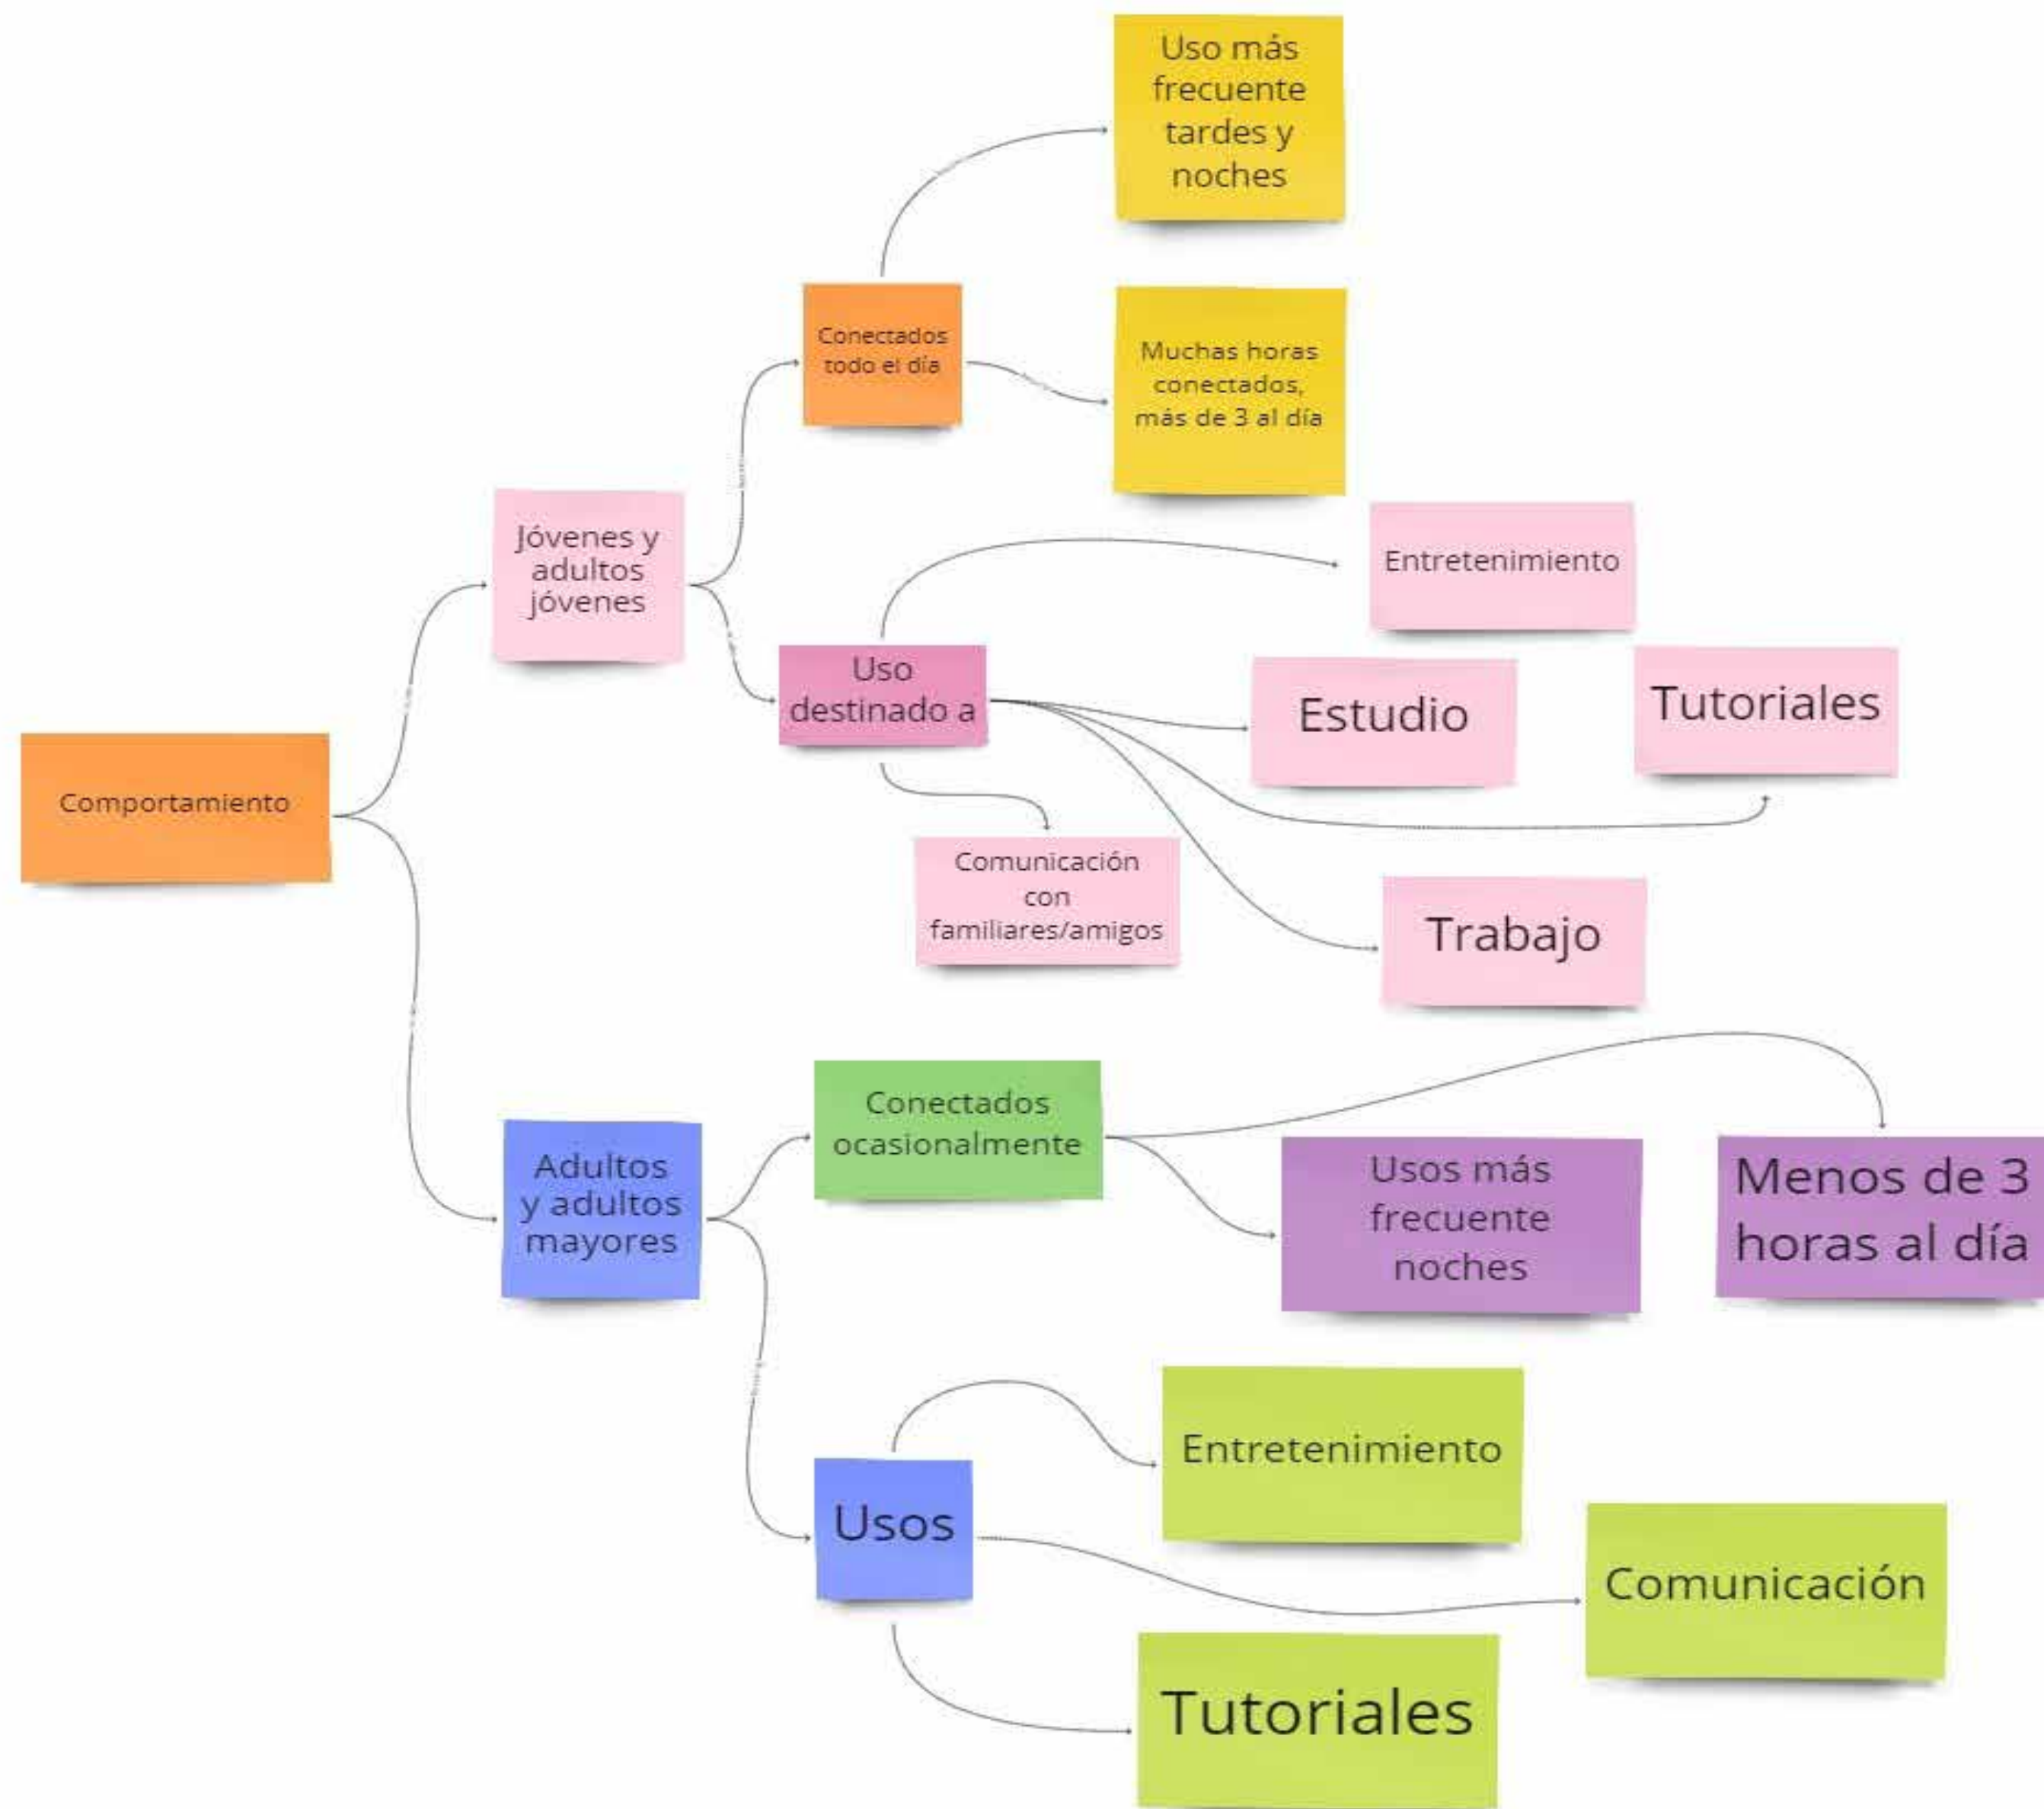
Comportamiento

Jóvenes y adultos jóvenes

Conectados todo el día

Uso más frecuente tardes y noches

Muchas horas conectados, más de 3 al día

Uso destinado a

Entretenimiento

Estudio

Tutoriales

Comunicación con familiares/amigos

Trabajo

Adultos y adultos mayores

Conectados ocasionalmente

Usos más frecuente noches

Menos de 3 horas al día

Usos

Entretenimiento

Comunicación

Tutoriales